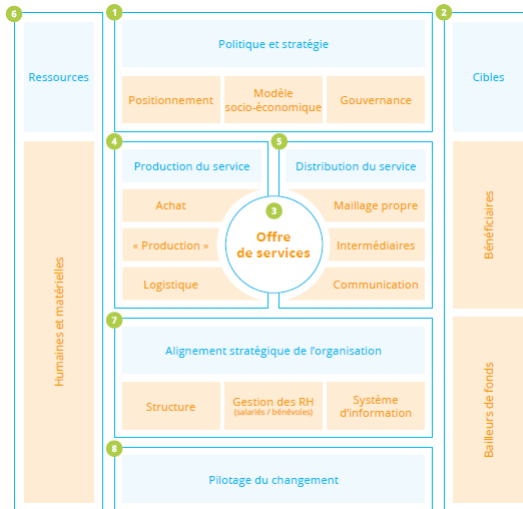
6

Ressources

Humaines et matérielles

1

Politique et stratégie

Positionnement

Modèle socio-économique

Gouvernance

4

Production du service

Achat

« Production »

Logistique

3

Offre de services

5

Distribution du service

Maillage propre

Intermédiaires

Communication

7

Alignement stratégique de l'organisation

Structure

Gestion des RH (salariés / bénévoles)

Système d'information

8

Pilotage du changement

2

Cibles

Bénéficiaires

Bailleurs de fonds